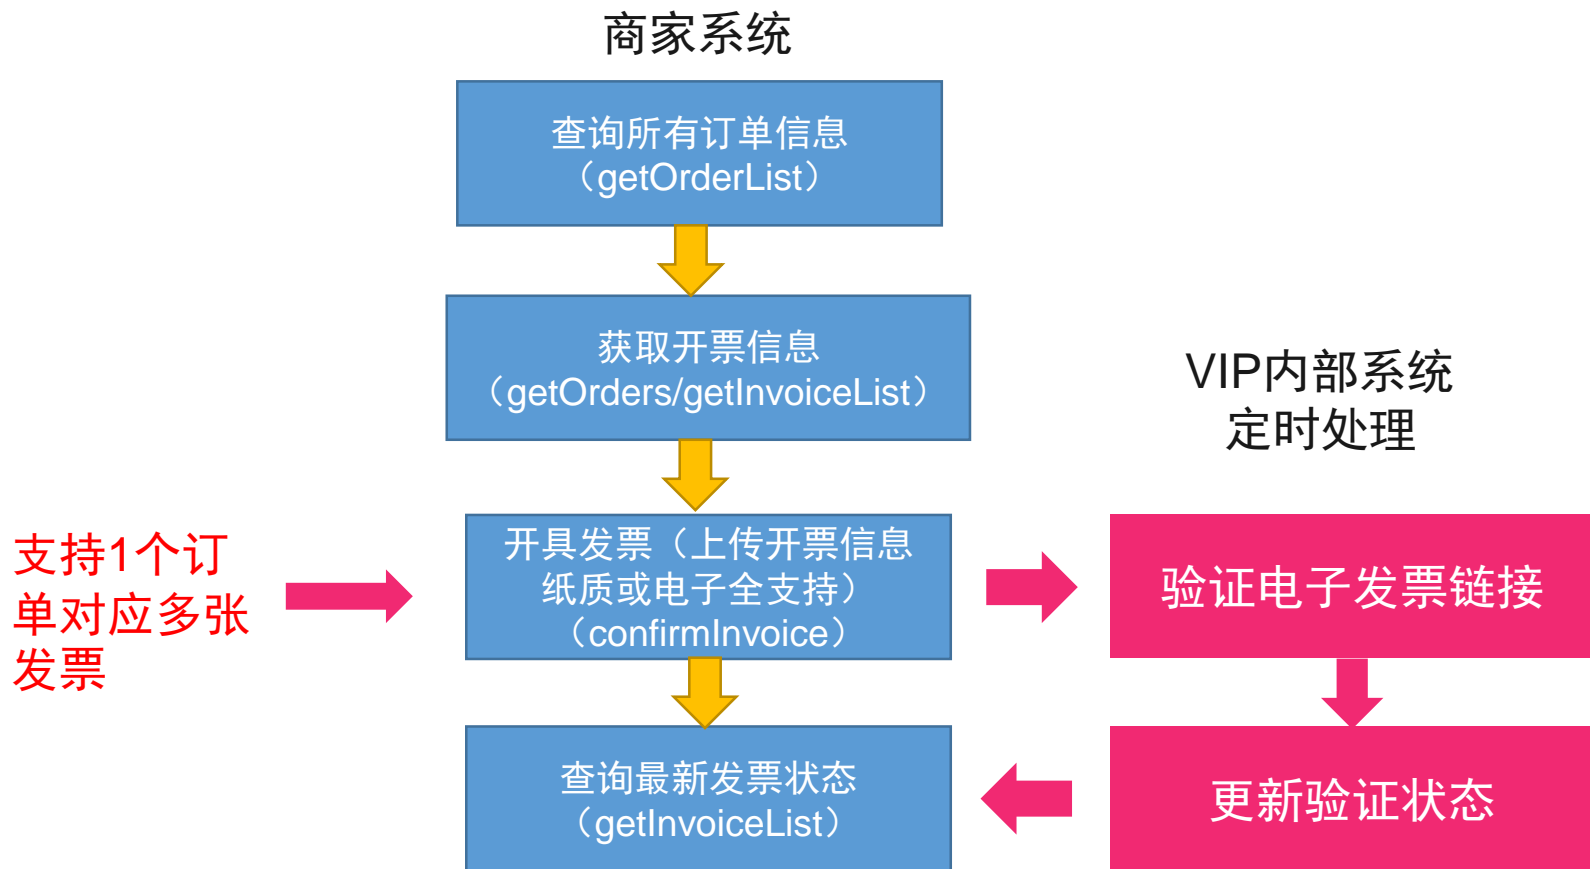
商家系统

查询所有订单信息（getOrderList）

获取开票信息（getOrders/getInvoiceList）

支持1个订单对应多张发票

开具发票（上传开票信息纸质或电子全支持）（confirmInvoice）

查询最新发票状态（getInvoiceList）

VIP内部系统定时处理

验证电子发票链接

更新验证状态